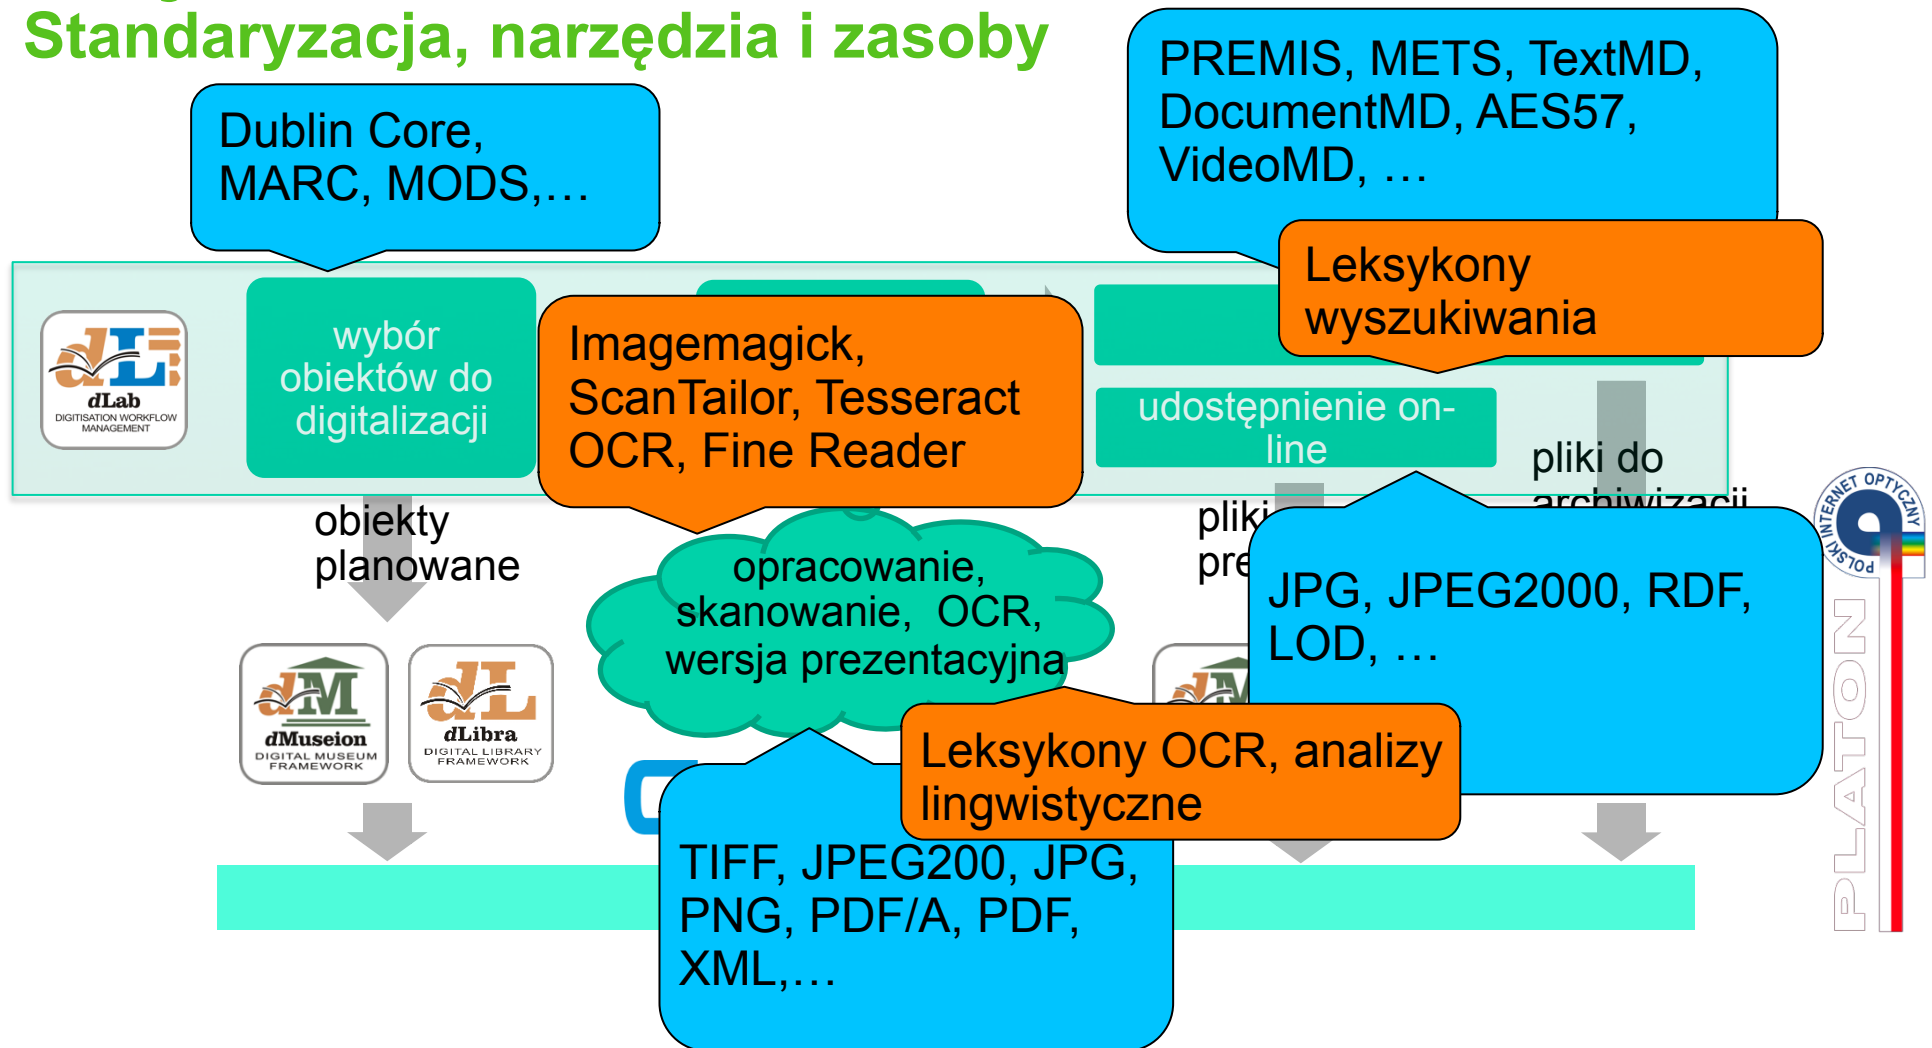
Standaryzacja, narzędzia i zasoby

Dublin Core, MARC, MODS,…

PREMIS, METS, TextMD, DocumentMD, AES57, VideoMD, …

Leksykony wyszukiwania

dLab
DIGITISATION WORKFLOW MANAGEMENT

wybór obiektów do digitalizacji

Imagemagick, ScanTailor, Tesseract OCR, Fine Reader

udostępnienie on-line

pliki do archiwizacji

obiekty planowane

opracowanie, skanowanie, OCR, wersja prezentacyjna

pliki pre

JPG, JPEG2000, RDF, LOD, …

dMuseion
DIGITAL MUSEUM FRAMEWORK

dLibra
DIGITAL LIBRARY FRAMEWORK

Leksykony OCR, analizy lingwistyczne

TIFF, JPEG200, JPG, PNG, PDF/A, PDF, XML,…

POLSKI INTERNET OPTYCZNY

PLATON